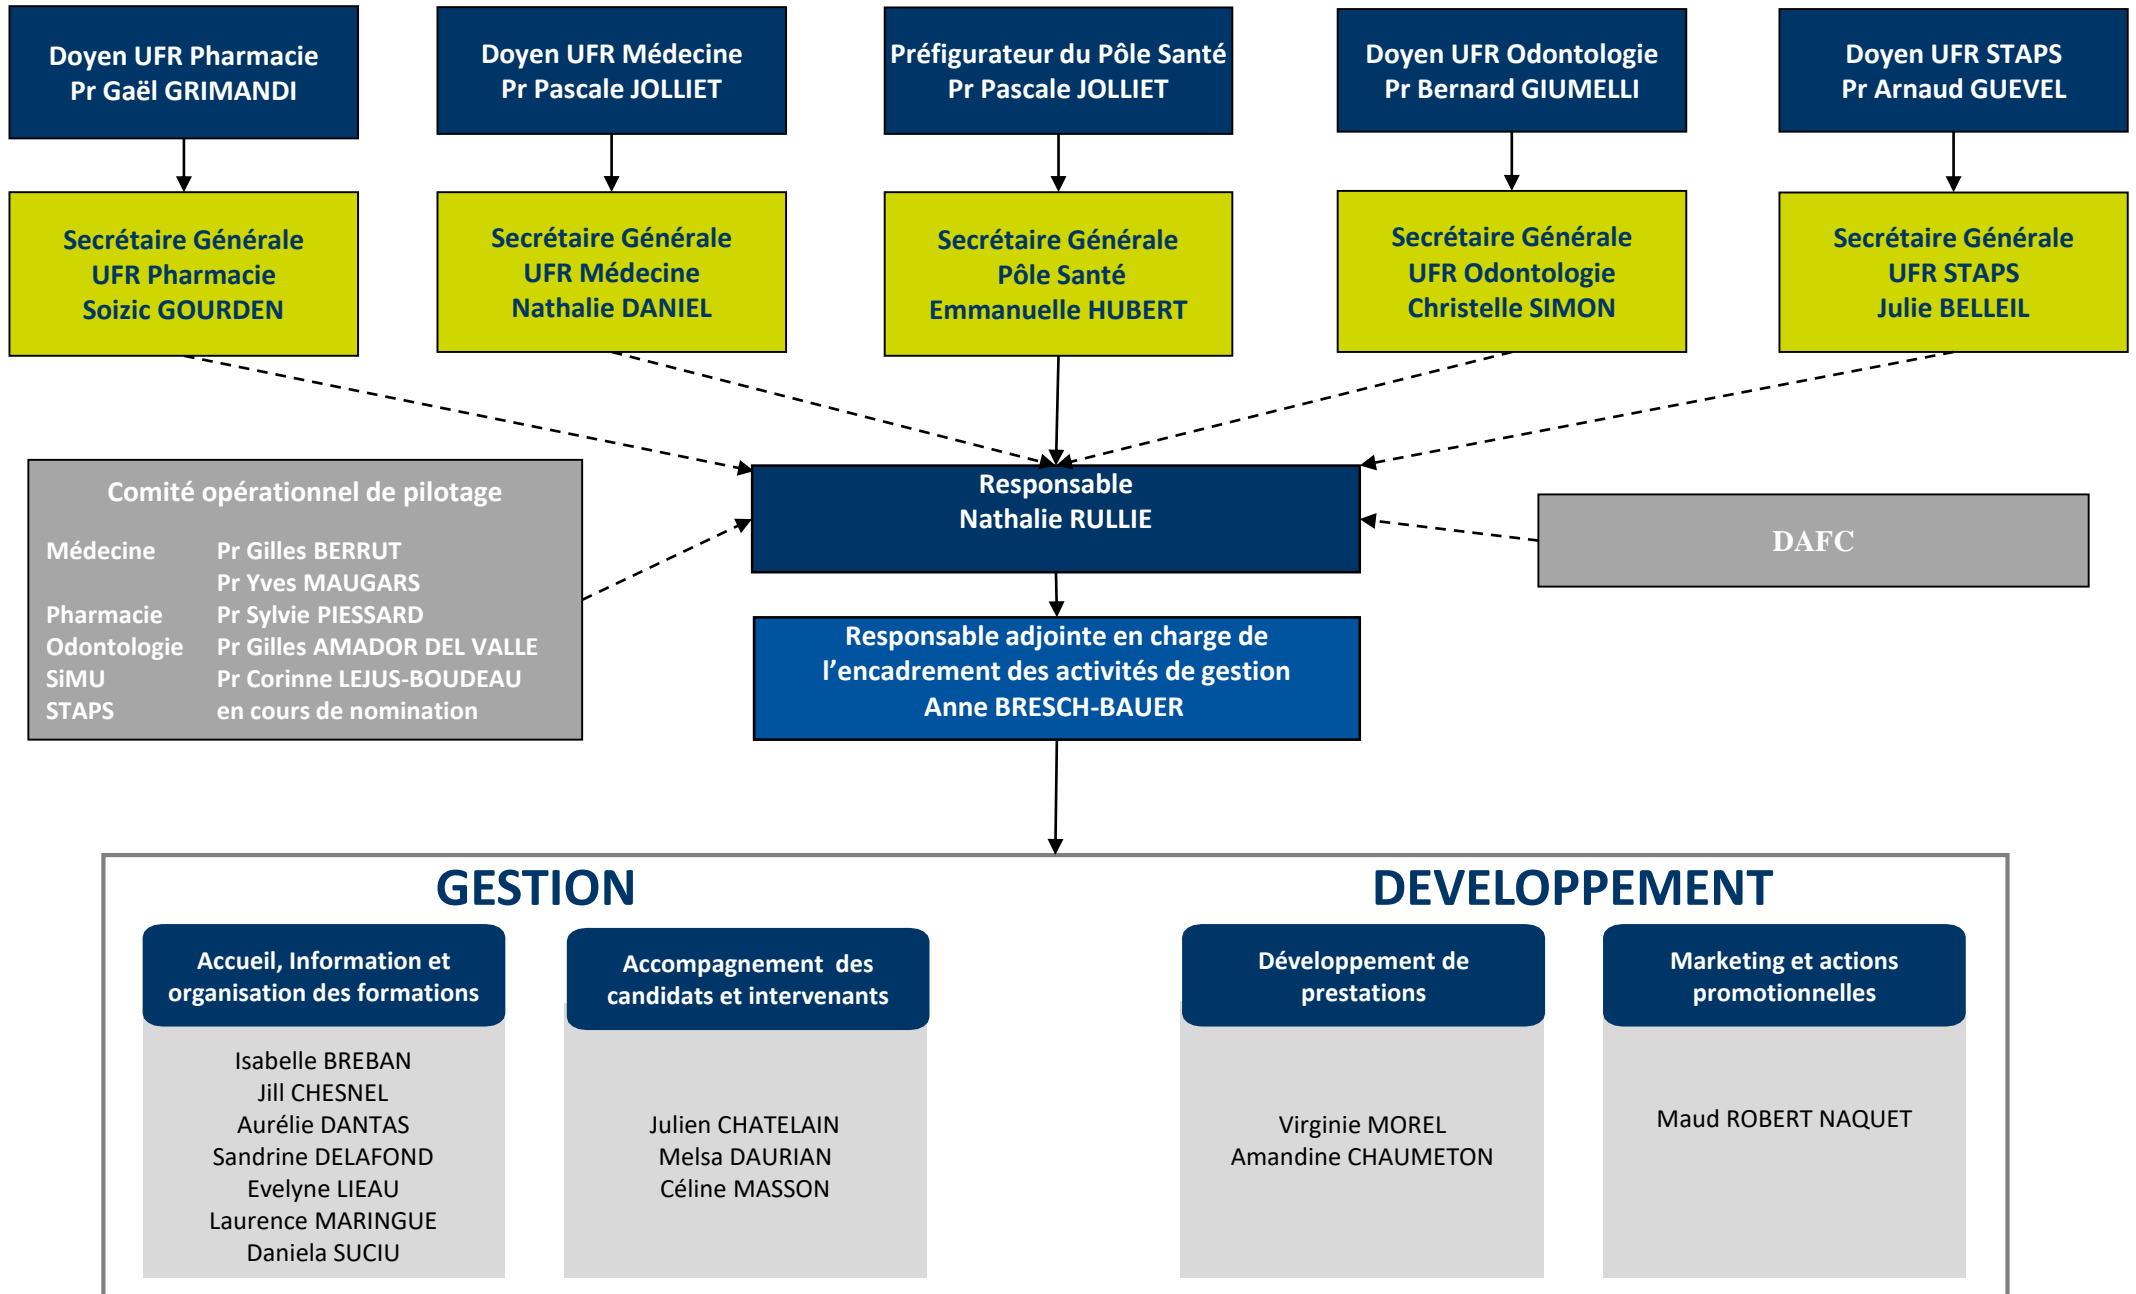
Doyen UFR Pharmacie
Pr Gaël GRIMANDI

Doyen UFR Médecine
Pr Pascale JOLLIET

Préfigurateur du Pôle Santé
Pr Pascale JOLLIET

Doyen UFR Odontologie
Pr Bernard GIUMELLI

Doyen UFR STAPS
Pr Arnaud GUEVEL

Secrétaire Générale
UFR Pharmacie
Soizic GOURDEN

Secrétaire Générale
UFR Médecine
Nathalie DANIEL

Secrétaire Générale
Pôle Santé
Emmanuelle HUBERT

Secrétaire Générale
UFR Odontologie
Christelle SIMON

Secrétaire Générale
UFR STAPS
Julie BELLEIL

Comité opérationnel de pilotage

| | |
|---|---|
| Médecine | Pr Gilles BERRUT |
| | Pr Yves MAUGARS |
| Pharmacie | Pr Sylvie PIESSARD |
| Odontologie | Pr Gilles AMADOR DEL VALLE |
| SiMU | Pr Corinne LEJUS-BOUDEAU |
| STAPS | en cours de nomination |

Responsable
Nathalie RULLIE

DAFC

Responsable adjointe en charge de l'encadrement des activités de gestion
Anne BRESCH-BAUER

GESTION

DEVELOPPEMENT

Accueil, Information et organisation des formations

Isabelle BREBAN
Jill CHESNEL
Aurélie DANTAS
Sandrine DELAFOND
Evelyne LIEAU
Laurence MARINGUE
Daniela SUCIU

Accompagnement des candidats et intervenants

Julien CHATELAIN
Melsa DAURIAN
Céline MASSON

Développement de prestations

Virginie MOREL
Amandine CHAUMETON

Marketing et actions promotionnelles

Maud ROBERT NAQUET